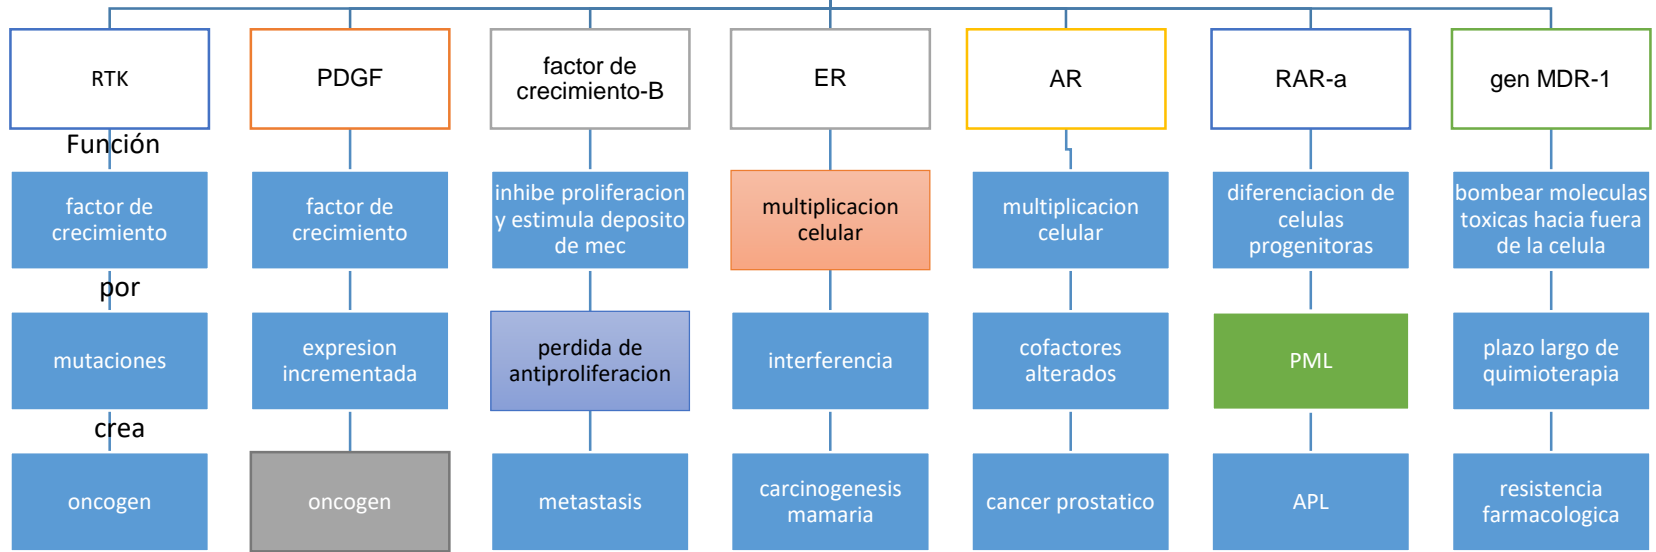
RTK

Función

factor de crecimiento

por

mutaciones

crea

oncogen

PDGF

factor de crecimiento

expresion incrementada

oncogen

factor de crecimiento-B

inhibe proliferacion y estimula deposito de mec

perdida de antiproliferacion

metastasis

ER

multiplicacion celular

interferencia

carcinogenesis mamaria

AR

multiplicacion celular

cofactores alterados

cancer prostatico

RAR-a

diferenciacion de celulas progenitoras

PML

APL

gen MDR-1

bombear moleculas toxicas hacia fuera de la celula

plazo largo de quimioterapia

resistencia farmacologica